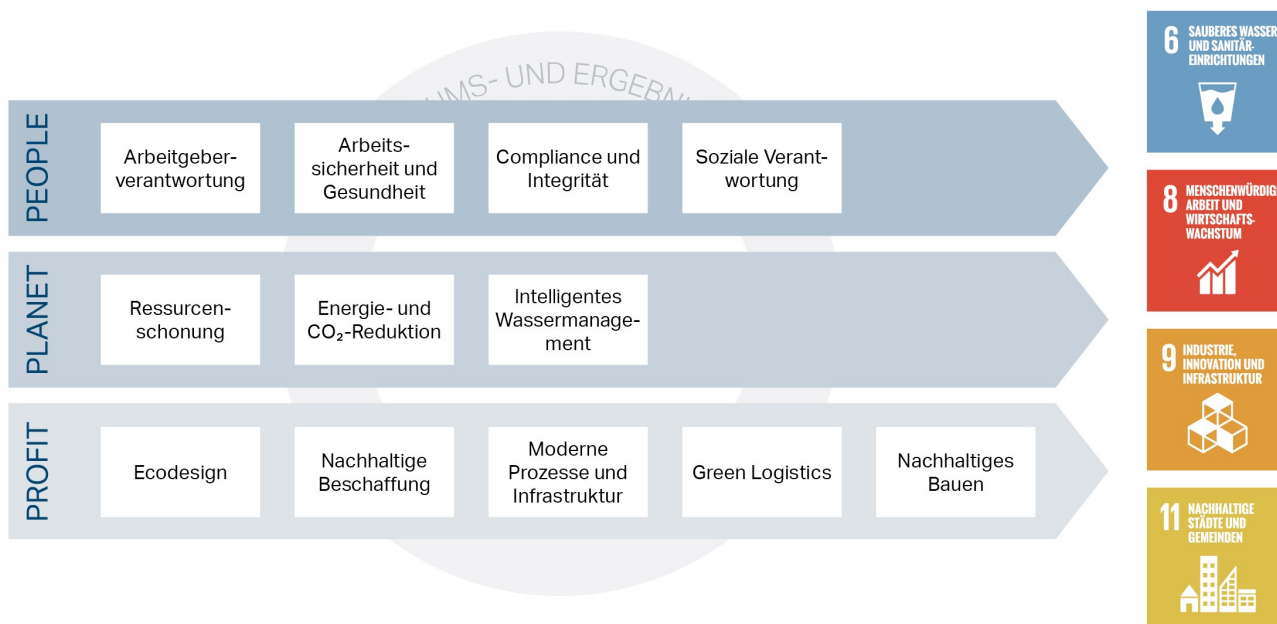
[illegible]MS- UND ERGEB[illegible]

PEOPLE

Arbeitgeberverantwortung

Arbeitssicherheit und Gesundheit

Compliance und Integrität

Soziale Verantwortung

PLANET

Ressurcenschonung

Energie- und $CO_2$-Reduktion

Intelligentes Wassermanagement

PROFIT

Ecodesign

Nachhaltige Beschaffung

Moderne Prozesse und Infrastruktur

Green Logistics

Nachhaltiges Bauen

6 SAUBERES WASSER UND SANITÄR-EINRICHTUNGEN

8 MENSCHENWÜRDIG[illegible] ARBEIT UND WIRTSCHAFTS-WACHSTUM

9 INDUSTRIE, INNOVATION UND INFRASTRUKTUR

11 NACHHALTIGE STÄDTE UND GEMEINDEN